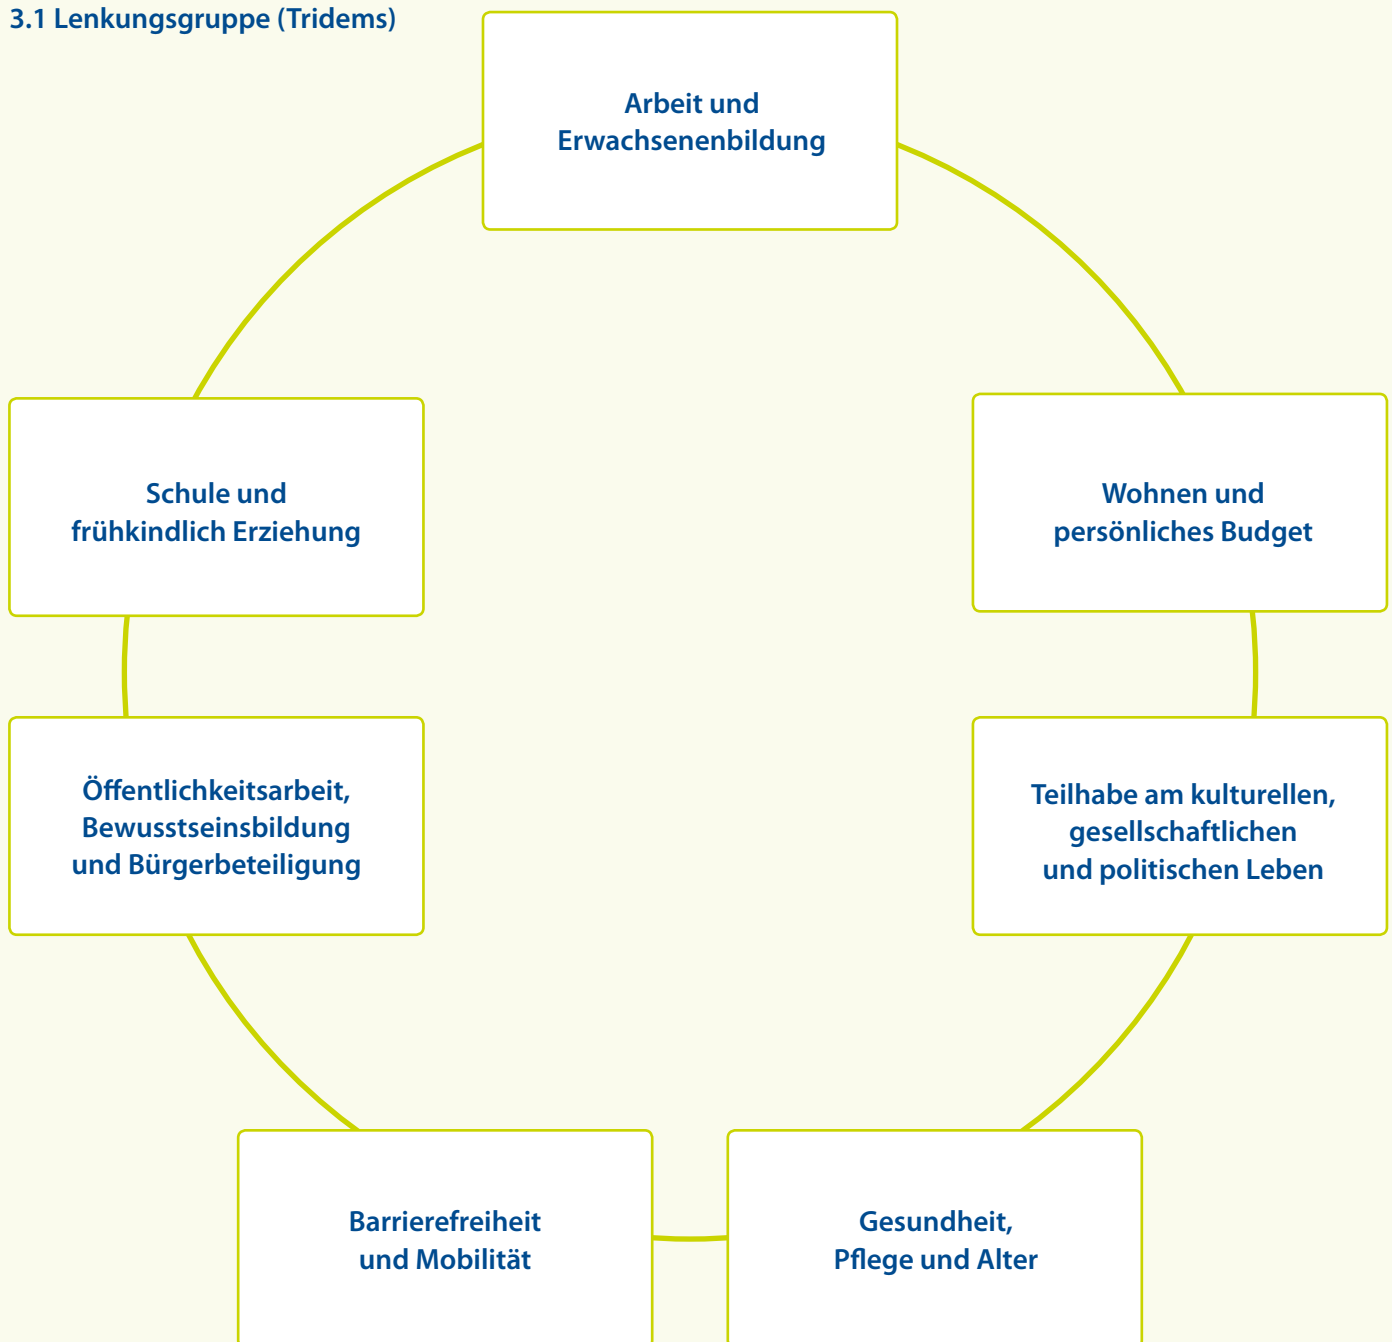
3.1 Lenkungsgruppe (Tridems)

Arbeit und Erwachsenenbildung

Schule und frühkindlich Erziehung

Wohnen und persönliches Budget

Öffentlichkeitsarbeit, Bewusstseinsbildung und Bürgerbeteiligung

Teilhabe am kulturellen, gesellschaftlichen und politischen Leben

Barrierefreiheit und Mobilität

Gesundheit, Pflege und Alter